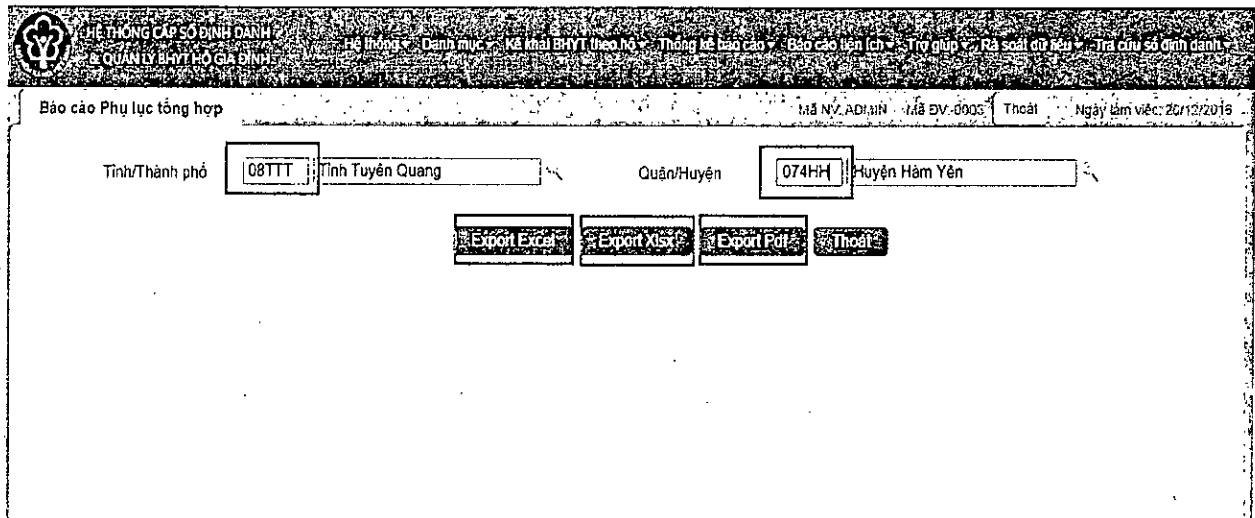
HỆ THỐNG CẤP SỐ ĐỊNH DANH & QUẢN LÝ BHYT HỘ GIA ĐÌNH

Hệ thống ▾ Danh mục ▾ Kê khai BHYT theo hộ ▾ Thống kê báo cáo ▾ Báo cáo tiện ích ▾ Trợ giúp ▾ Rà soát dữ liệu ▾ Tra cứu số định danh ▾

Báo cáo Phụ lục tổng hợp

Mã NV: ADMIN Mã ĐV: 0003 Thoát Ngày làm việc: 20/12/2018

Tỉnh/Thành phố 08TTT Tỉnh Tuyên Quang

Quận/Huyện 074HH Huyện Hàm Yên

Export Excel Export Xlsx Export Pdf Thoát